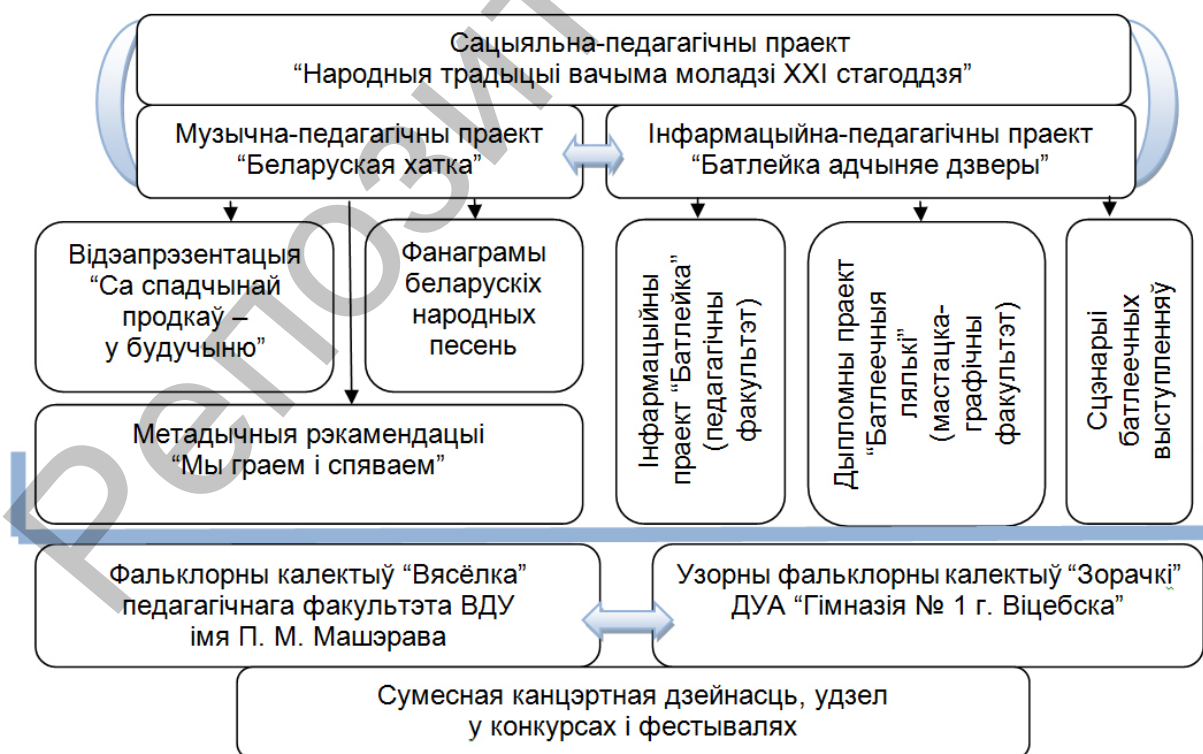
Сацыяльна-педагагічны праект
“Народныя традыцыі вачыма моладзі XXI стагоддзя”

Музычна-педагагічны праект
“Беларуская хатка”

Інфармацыйна-педагагічны праект
“Батлейка адчыняе дзверы”

Відэапрэзентацыя
“Са спадчынай продкаў – у будучыню”

Фанаграмы беларускіх народных песень

Інфармацыйны праект “Батлейка” (педагагічны факультэт)

Дыпломны праект “Батлеечныя лялькі” (мастацка-графічны факультэт)

Сцэнарыі батлеечных выступленняў

Метадычныя рэкамендацыі
“Мы граем і спяваем”

Фальклорны калектыў “Вясёлка”
педагагічнага факультэта ВДУ
імя П. М. Машэрава

Узорны фальклорны калектыў “Зорачкі”
ДУА “Гімназія № 1 г. Віцебска”

Сумесная канцэртная дзейнасць, удзел
у конкурсах і фестывалях

Рэпазіт